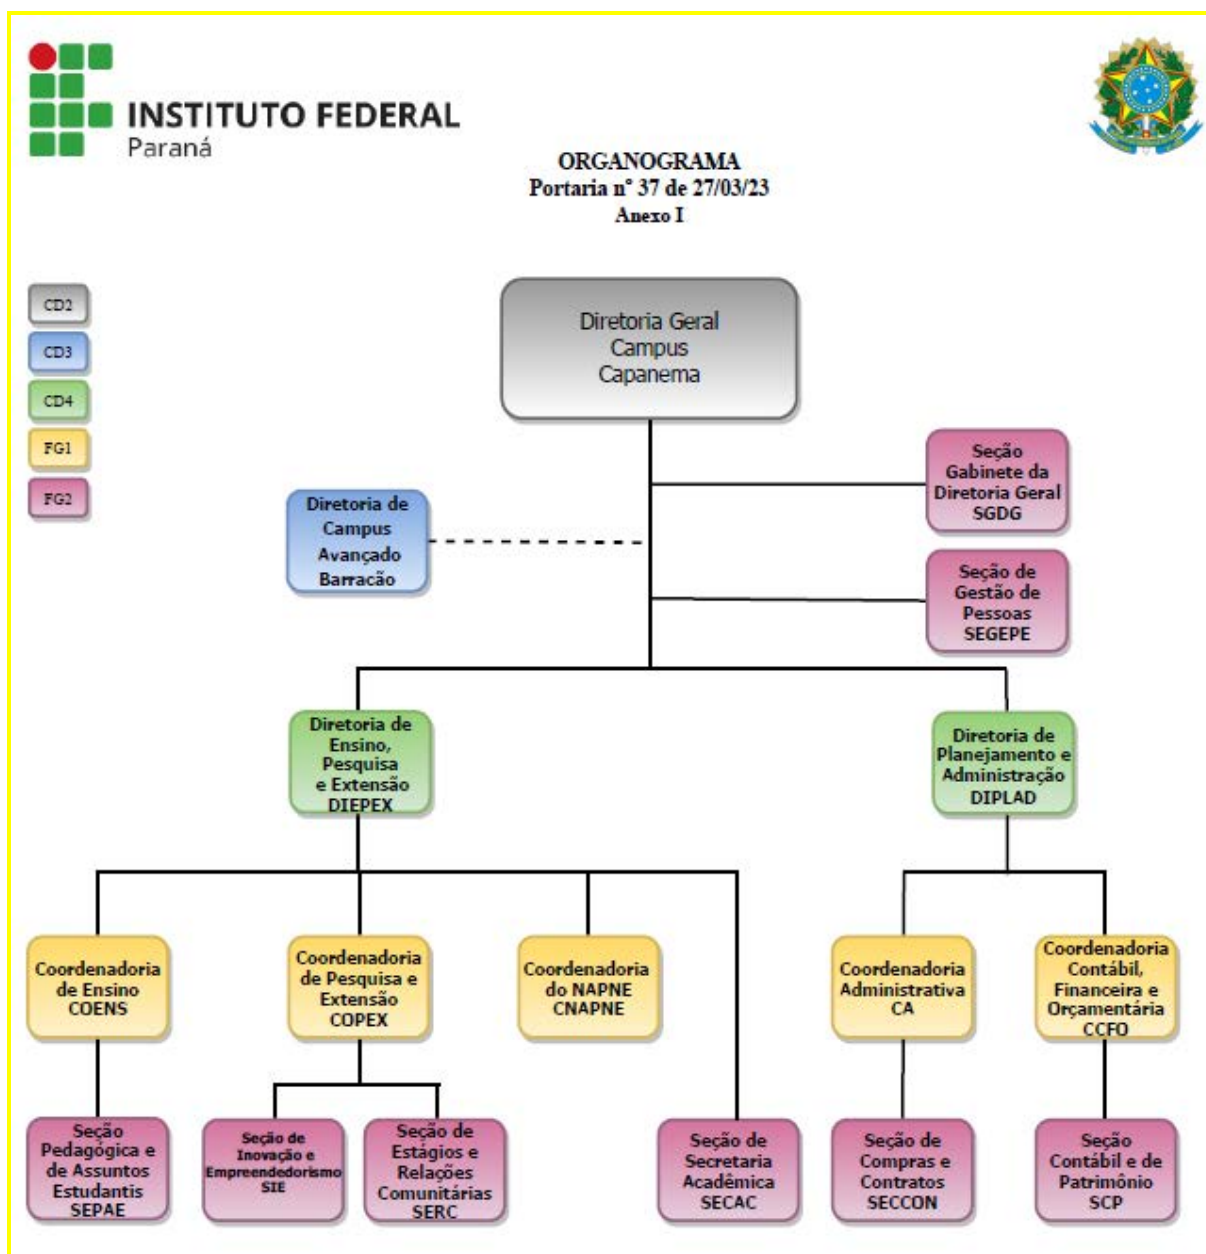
INSTITUTO FEDERAL
Paraná

ORGANOGRAMA
Portaria nº 37 de 27/03/23
Anexo I

CD2
CD3
CD4
FG1
FG2

Diretoria Geral Campus Capanema

Seção Gabinete da Diretoria Geral SGDG

Diretoria de Campus Avançado Barracão

Seção de Gestão de Pessoas SEGEPE

Diretoria de Ensino, Pesquisa e Extensão DIEPEX

Diretoria de Planejamento e Administração DIPLAD

Coordenadoria de Ensino COENS

Coordenadoria de Pesquisa e Extensão COPEX

Coordenadoria do NAPNE CNAPNE

Coordenadoria Administrativa CA

Coordenadoria Contábil, Financeira e Orçamentária CCFO

Seção Pedagógica e de Assuntos Estudantis SEPAE

Seção de Inovação e Empreendedorismo SIE

Seção de Estágios e Relações Comunitárias SERC

Seção de Secretaria Acadêmica SECAC

Seção de Compras e Contratos SECCON

Seção Contábil e de Patrimônio SCP